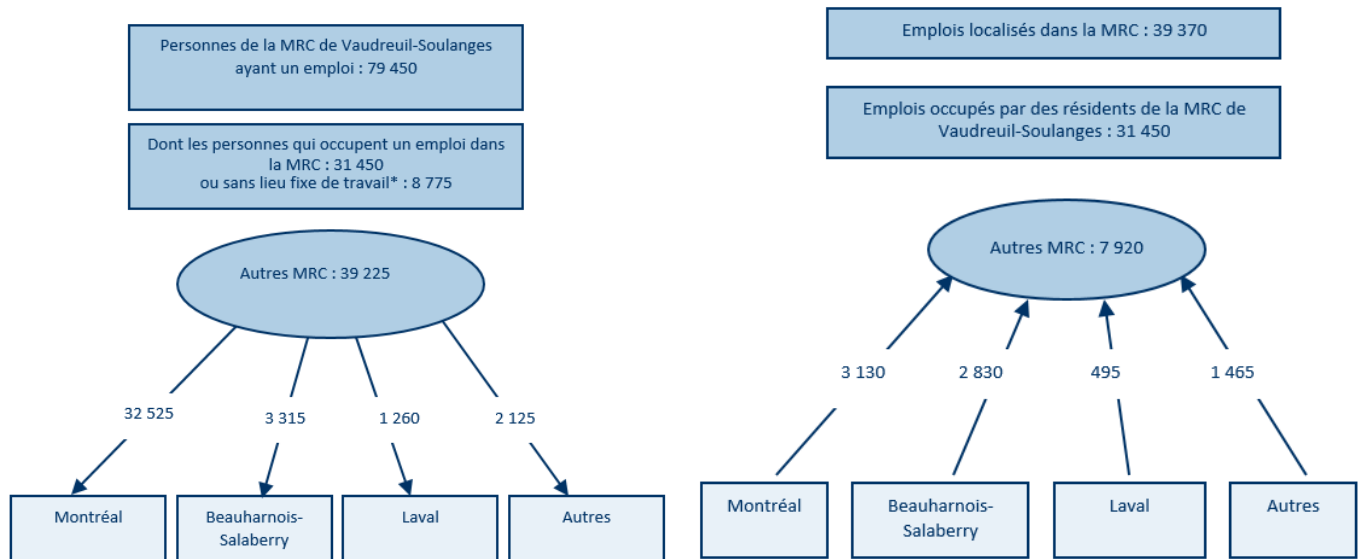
Personnes de la MRC de Vaudreuil-Soulanges ayant un emploi : 79 450

Dont les personnes qui occupent un emploi dans la MRC : 31 450
ou sans lieu fixe de travail* : 8 775

Autres MRC : 39 225

32 525

3 315

1 260

2 125

Montréal

Beauharnois-Salaberry

Laval

Autres

Emplois localisés dans la MRC : 39 370

Emplois occupés par des résidents de la MRC de Vaudreuil-Soulanges : 31 450

Autres MRC : 7 920

3 130

2 830

495

1 465

Montréal

Beauharnois-Salaberry

Laval

Autres